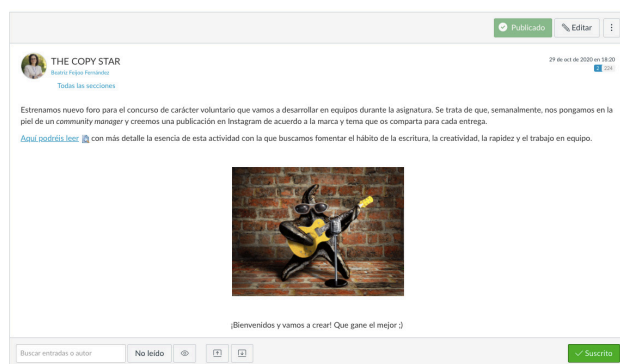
Publicado Editar

THE COPY STAR
Beatriz Feijoo Fernández
Todas las secciones

29 de oct de 2020 en 18:20
2 224

Estrenamos nuevo foro para el concurso de carácter voluntario que vamos a desarrollar en equipos durante la asignatura. Se trata de que, semanalmente, nos pongamos en la piel de un community manager y creemos una publicación en Instagram de acuerdo a la marca y tema que os comparta para cada entrega.

Aquí podréis leer con más detalle la esencia de esta actividad con la que buscamos fomentar el hábito de la escritura, la creatividad, la rapidez y el trabajo en equipo.

¡Bienvenidos y vamos a crear! Que gane el mejor ;)

Buscar entradas o autor
No leído
Suscrito